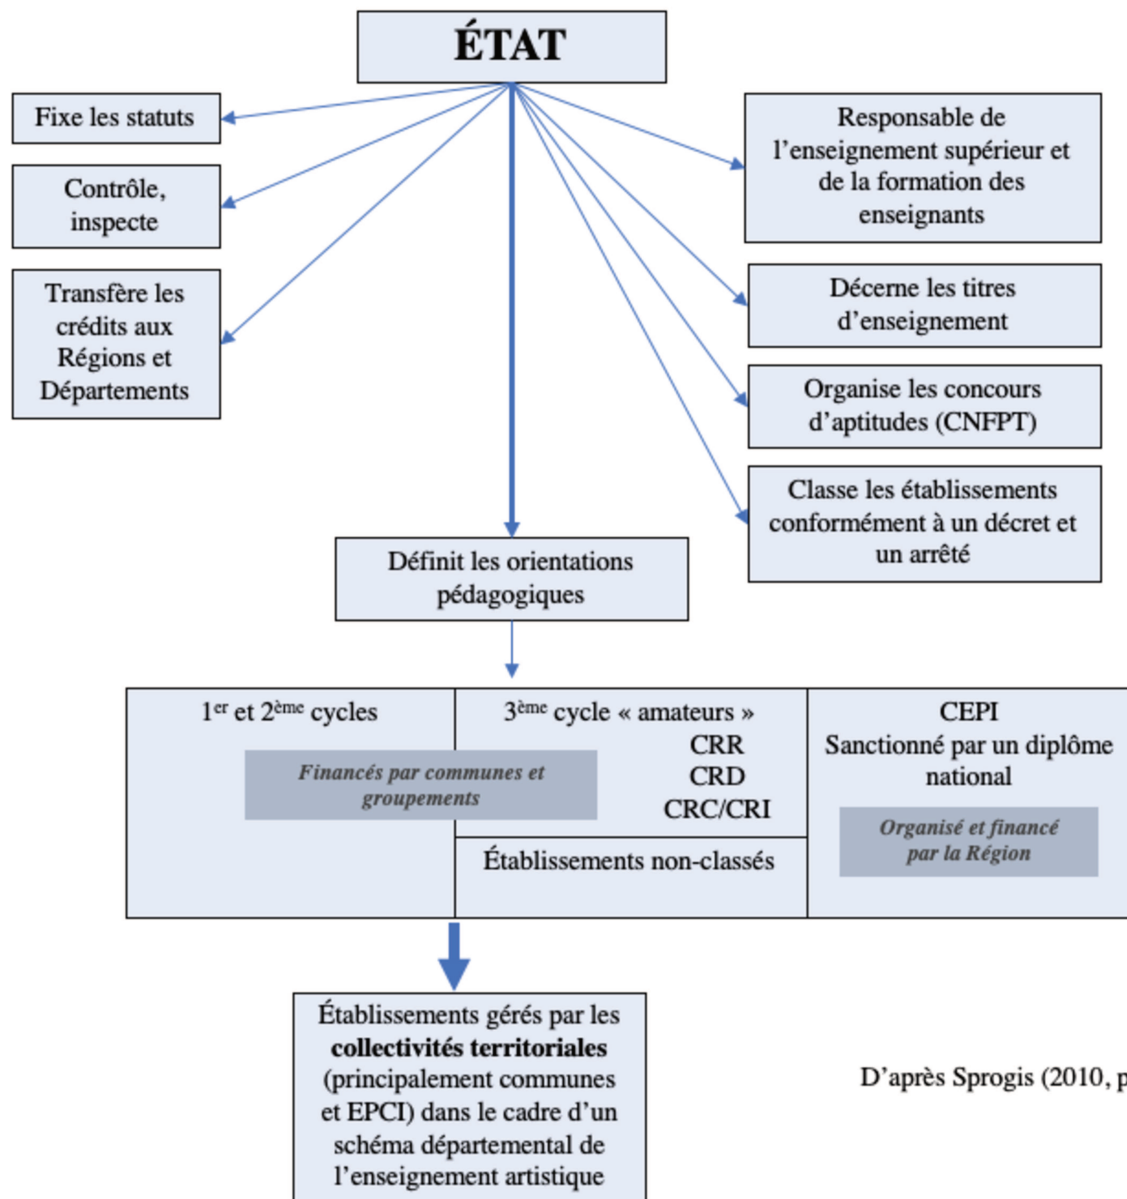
ÉTAT

Fixe les statuts

Contrôle, inspecte

Transfère les crédits aux Régions et Départements

Responsable de l'enseignement supérieur et de la formation des enseignants

Décerne les titres d'enseignement

Organise les concours d'aptitudes (CNFPT)

Classe les établissements conformément à un décret et un arrêté

Définit les orientations pédagogiques

$1^{er}$ et $2^{ème}$ cycles

Financés par communes et groupements

$3^{ème}$ cycle « amateurs »
CRR
CRD
CRC/CRI

Établissements non-classés

CEPI
Sanctionné par un diplôme national

Organisé et financé par la Région

Établissements gérés par les **collectivités territoriales** (principalement communes et EPCI) dans le cadre d'un schéma départemental de l'enseignement artistique

D'après Sprogis (2010, p